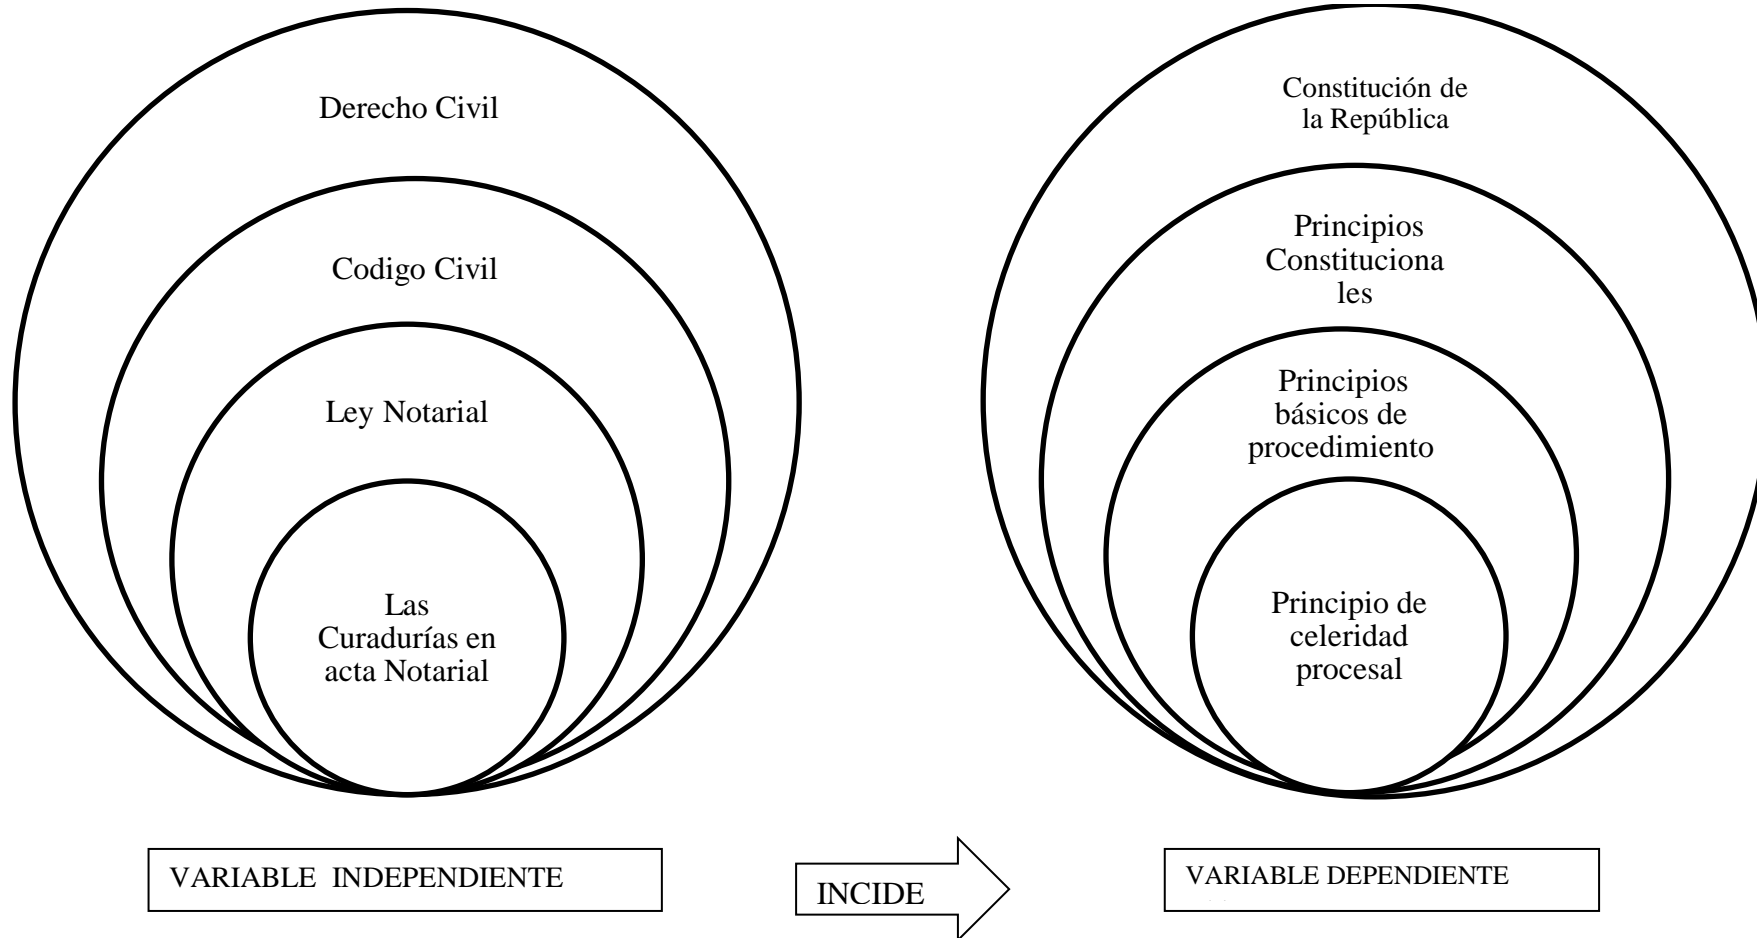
Derecho Civil

Codigo Civil

Ley Notarial

Las Curadurías en acta Notarial

Constitución de la República

Principios Constituciona les

Principios básicos de procedimiento

Principio de celeridad procesal

VARIABLE INDEPENDIENTE

INCIDE

VARIABLE DEPENDIENTE